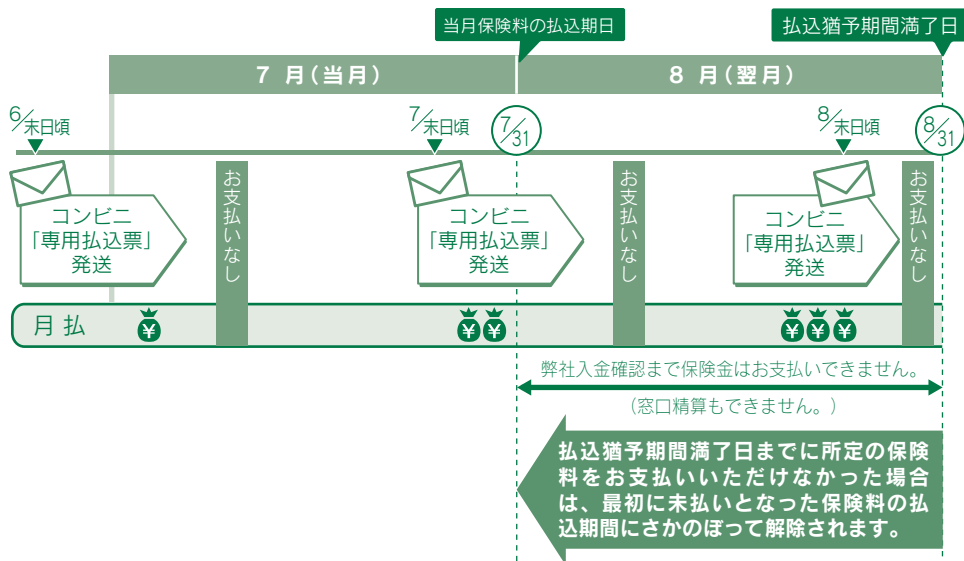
当月保険料の払込期日

払込猶予期間満了日

7 月（当月）

8 月（翌月）

6/末日頃

7/末日頃

7/31

8/末日頃

8/31

コンビニ「専用払込票」発送

お支払いなし

コンビニ「専用払込票」発送

お支払いなし

コンビニ「専用払込票」発送

お支払いなし

月払

¥

¥¥

¥¥¥

弊社入金確認まで保険金はお支払いできません。

（窓口精算もできません。）

払込猶予期間満了日までに所定の保険料をお支払いいただけなかった場合は、最初に未払いとなった保険料の払込期間にさかのぼって解除されます。